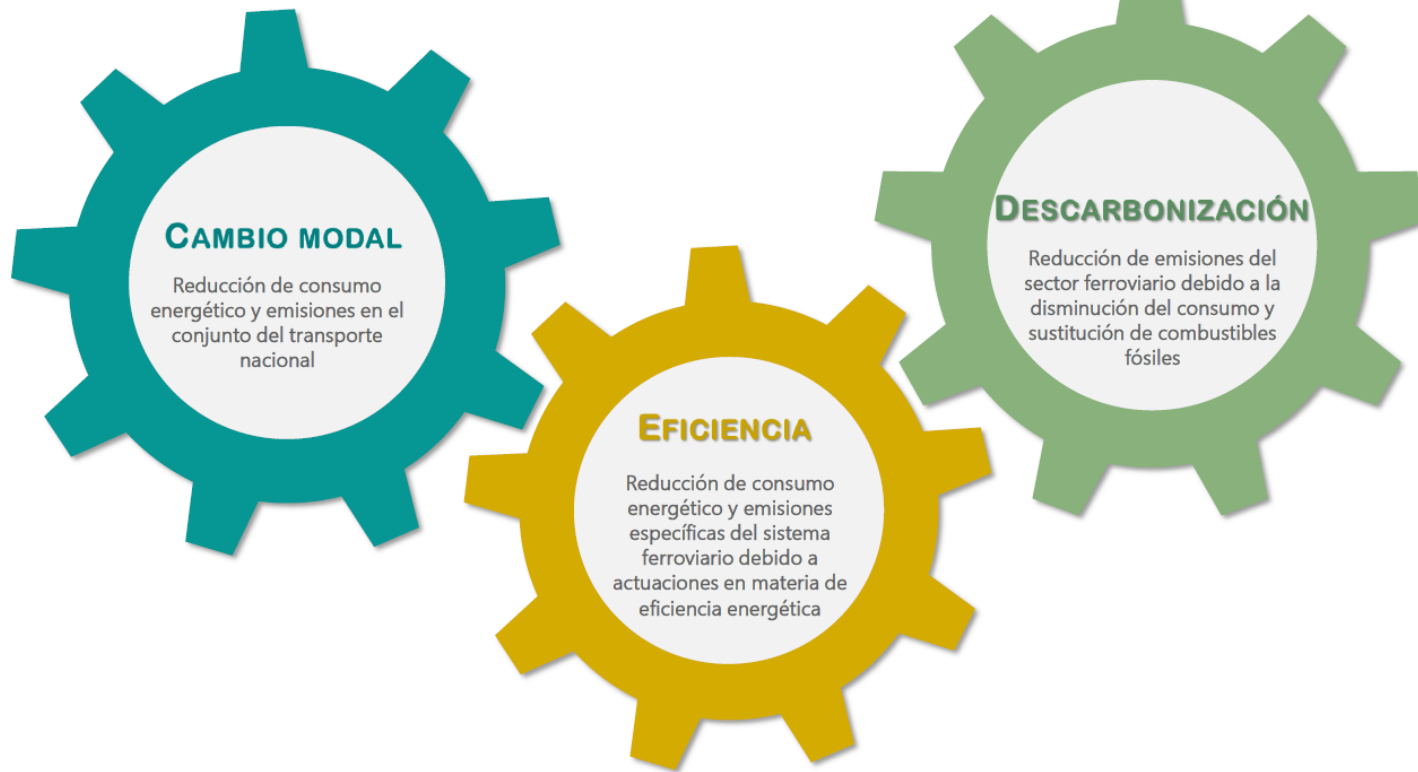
CAMBIO MODAL

Reducción de consumo energético y emisiones en el conjunto del transporte nacional

EFICIENCIA

Reducción de consumo energético y emisiones específicas del sistema ferroviario debido a actuaciones en materia de eficiencia energética

DESCARBONIZACIÓN

Reducción de emisiones del sector ferroviario debido a la disminución del consumo y sustitución de combustibles fósiles